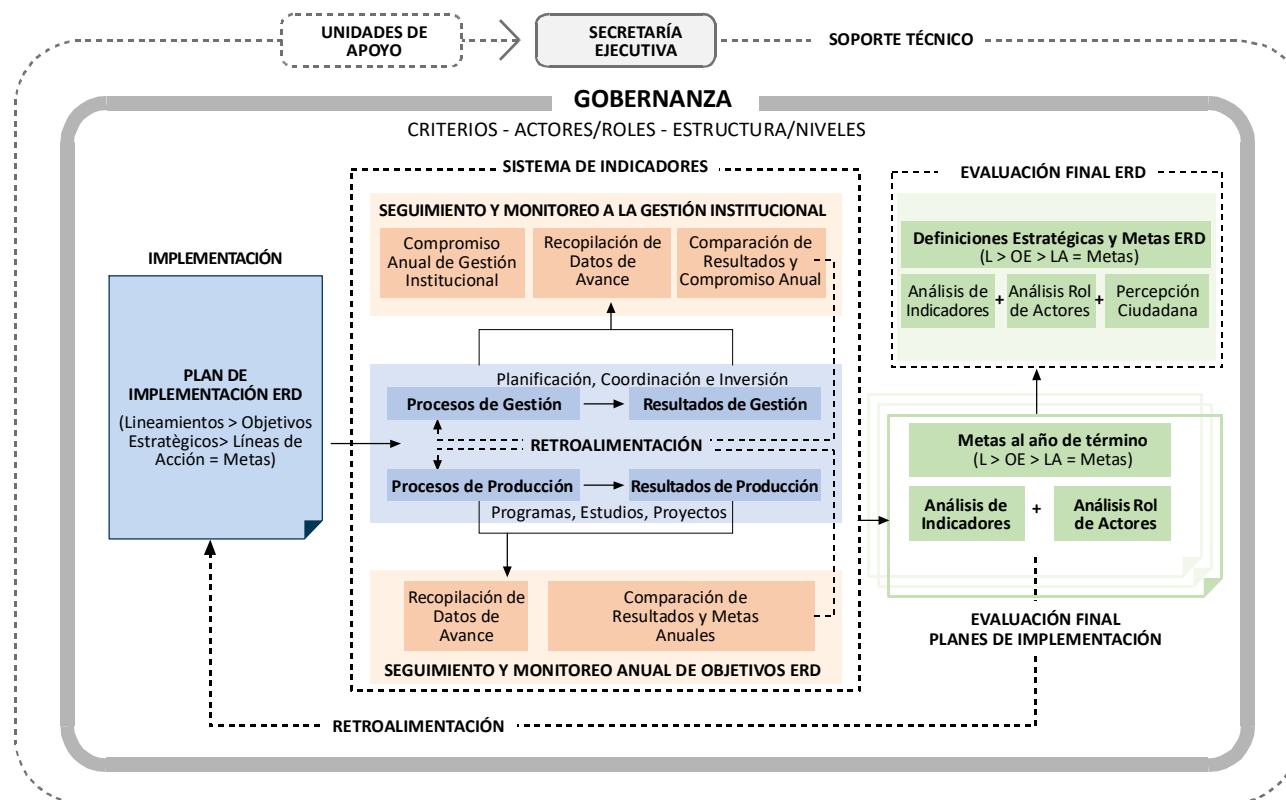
UNIDADES DE APOYO

SECRETARÍA EJECUTIVA

SOPORTE TÉCNICO

GOBERNANZA

CRITERIOS - ACTORES/ROLES - ESTRUCTURA/NIVELES

IMPLEMENTACIÓN

PLAN DE IMPLEMENTACIÓN ERD

(Lineamientos > Objetivos Estratègicos> Líneas de Acción = Metas)

SISTEMA DE INDICADORES

SEGUIMIENTO Y MONITOREO A LA GESTIÓN INSTITUCIONAL

Compromiso Anual de Gestión Institucional

Recopilación de Datos de Avance

Comparación de Resultados y Compromiso Anual

Planificación, Coordinación e Inversión

Procesos de Gestión

Resultados de Gestión

RETROALIMENTACIÓN

Procesos de Producción

Resultados de Producción

Programas, Estudios, Proyectos

Recopilación de Datos de Avance

Comparación de Resultados y Metas Anuales

SEGUIMIENTO Y MONITOREO ANUAL DE OBJETIVOS ERD

EVALUACIÓN FINAL ERD

Definiciones Estratégicas y Metas ERD
(L > OE > LA = Metas)

Análisis de Indicadores + Análisis Rol de Actores + Percepción Ciudadana

Metas al año de término
(L > OE > LA = Metas)

Análisis de Indicadores + Análisis Rol de Actores

EVALUACIÓN FINAL
PLANES DE IMPLEMENTACIÓN

RETROALIMENTACIÓN